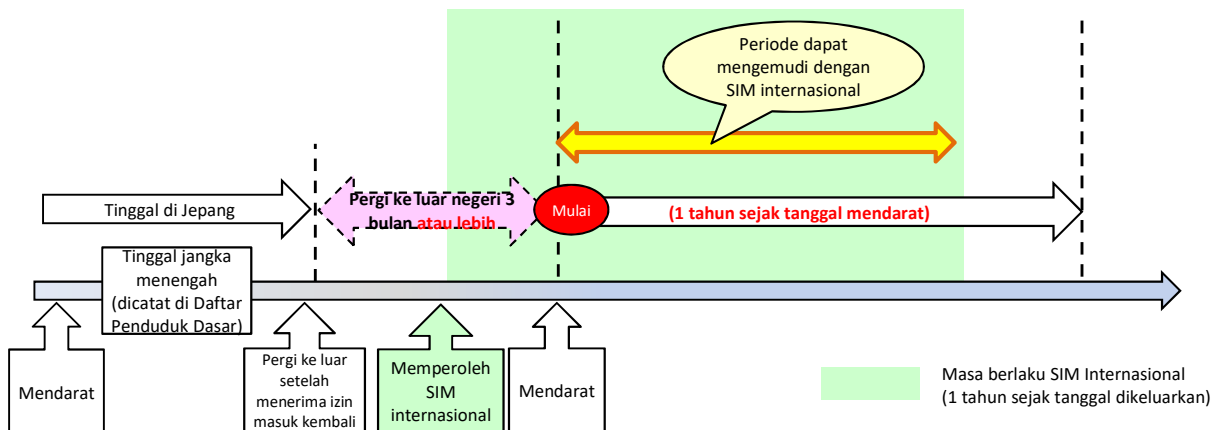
Periode dapat mengemudi dengan SIM internasional

Tinggal di Jepang

Pergi ke luar negeri 3 bulan atau lebih

Mulai

(1 tahun sejak tanggal mendarat)

Tinggal jangka menengah (dicatat di Daftar Penduduk Dasar)

Mendarat

Pergi ke luar setelah menerima izin masuk kembali

Memperoleh SIM internasional

Mendarat

Masa berlaku SIM Internasional
(1 tahun sejak tanggal dikeluarkan)